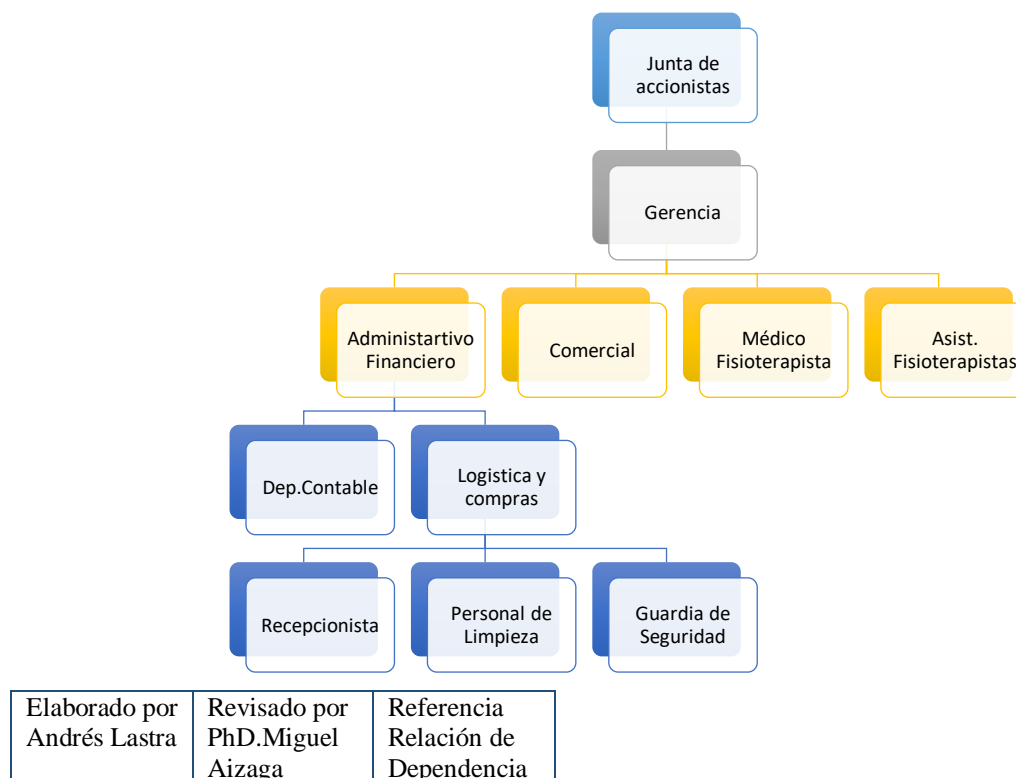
Junta de accionistas

Gerencia

Administartivo Financiero

Comercial

Médico Fisioterapista

Asist. Fisioterapistas

Dep.Contable

Logistica y compras

Recepcionista

Personal de Limpieza

Guardia de Seguridad

| Elaborado por Andrés Lastra | Revisado por PhD.Miguel Aizaga | Referencia Relación de Dependencia |
|---|---|---|